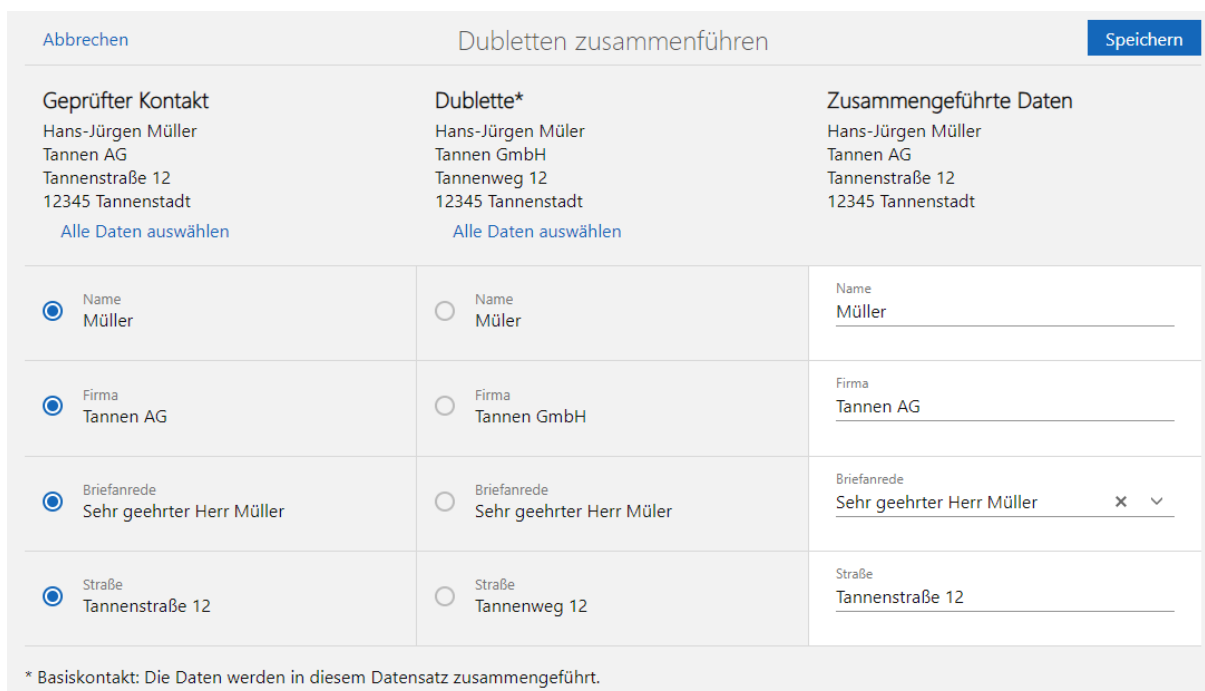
Abbrechen

Dubletten zusammenführen

Speichern

Geprüfter Kontakt
Hans-Jürgen Müller
Tannen AG
Tannenstraße 12
12345 Tannenstadt
Alle Daten auswählen

Dublette*
Hans-Jürgen Müler
Tannen GmbH
Tannenweg 12
12345 Tannenstadt
Alle Daten auswählen

Zusammengeführte Daten
Hans-Jürgen Müller
Tannen AG
Tannenstraße 12
12345 Tannenstadt

| Geprüfter Kontakt | Dublette | Zusammengeführte Daten |
|---|---|---|
| Name Müller | Name Müler | Name Müller |
| Firma Tannen AG | Firma Tannen GmbH | Firma Tannen AG |
| Briefanrede Sehr geehrter Herr Müller | Briefanrede Sehr geehrter Herr Müler | Briefanrede Sehr geehrter Herr Müller × ˅ |
| Straße Tannenstraße 12 | Straße Tannenweg 12 | Straße Tannenstraße 12 |

* Basiskontakt: Die Daten werden in diesem Datensatz zusammengeführt.